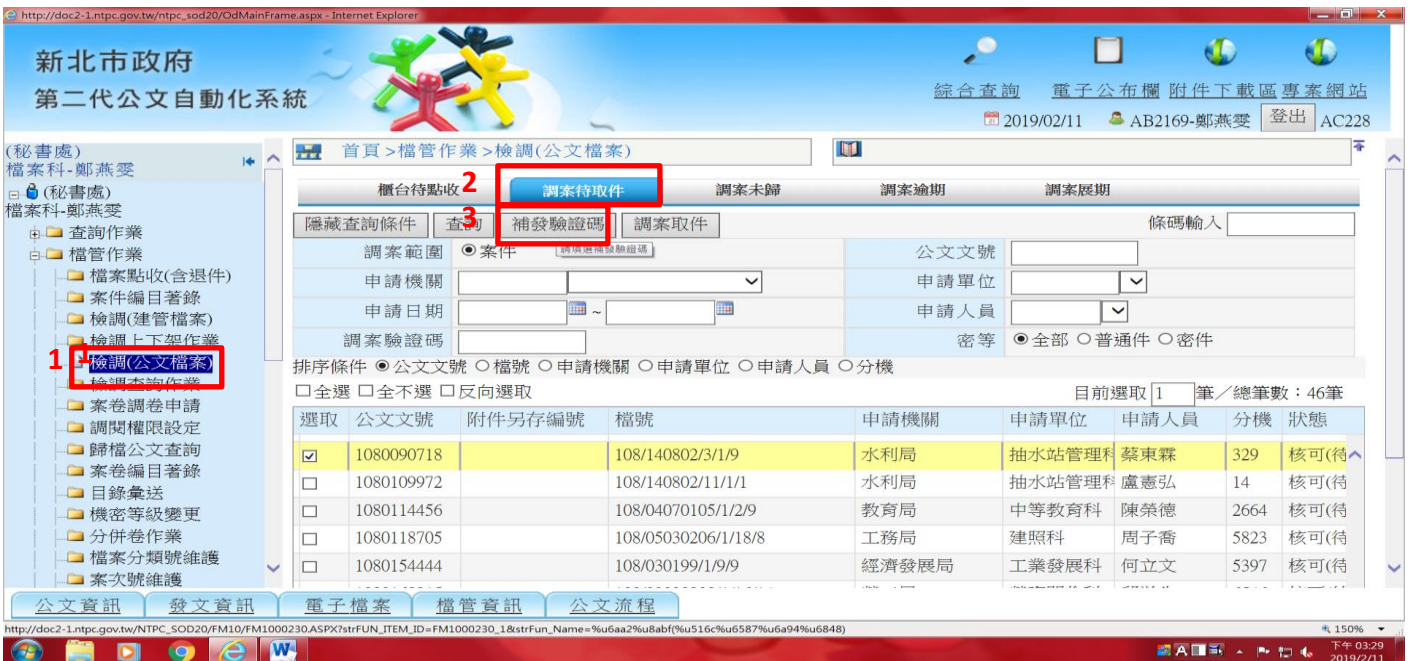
http://doc2-1.ntpc.gov.tw/ntpc_sod20/OdMainFrame.aspx - Internet Explorer

新北市政府
第二代公文自動化系統

綜合查詢 電子公布欄 附件下載區 專案網站
2019/02/11 AB2169-鄭燕雯 登出 AC228

(秘書處)
檔案科-鄭燕雯

(秘書處)
檔案科-鄭燕雯
查詢作業
檔管作業
檔案點收(含退件)
案件編目著錄
檢調(建管檔案)
檢調上下架作業
1 檢調(公文檔案)
檢調查詢作業
案卷調卷申請
調閱權限設定
歸檔公文查詢
案卷編目著錄
目錄彙送
機密等級變更
分併卷作業
檔案分類號維護
案次號維護

首頁 > 檔管作業 > 檢調(公文檔案)

櫃台待點收 2 調案待取件 調案未歸 調案逾期 調案展期

隱藏查詢條件 查詢 3 補發驗證碼 調案取件 條碼輸入

調案範圍 ◉ 案件 請填選補發驗證碼
公文文號
申請機關
申請單位
申請日期 ~
申請人員
調案驗證碼
密等 ◉ 全部 ○ 普通件 ○ 密件

排序條件 ◉ 公文文號 ○ 檔號 ○ 申請機關 ○ 申請單位 ○ 申請人員 ○ 分機

□ 全選 □ 全不選 □ 反向選取
目前選取 1 筆／總筆數：46筆

| 選取 | 公文文號 | 附件另存編號 | 檔號 | 申請機關 | 申請單位 | 申請人員 | 分機 | 狀態 |
|---|---|---|---|---|---|---|---|---|
| ☑ | 1080090718 | | 108/140802/3/1/9 | 水利局 | 抽水站管理科 | 蔡東霖 | 329 | 核可(待 |
| □ | 1080109972 | | 108/140802/11/1/1 | 水利局 | 抽水站管理科 | 盧憲弘 | 14 | 核可(待 |
| □ | 1080114456 | | 108/04070105/1/2/9 | 教育局 | 中等教育科 | 陳榮德 | 2664 | 核可(待 |
| □ | 1080118705 | | 108/05030206/1/18/8 | 工務局 | 建照科 | 周子喬 | 5823 | 核可(待 |
| □ | 1080154444 | | 108/030199/1/9/9 | 經濟發展局 | 工業發展科 | 何立文 | 5397 | 核可(待 |

公文資訊 發文資訊 電子檔案 檔管資訊 公文流程

http://doc2-1.ntpc.gov.tw/NTPC_SOD20/FM10/FM1000230.ASPX?strFUN_ITEM_ID=FM1000230_1&strFun_Name=%u6aa2%u8abf(%u516c%u6587%u6a94%u6848)
150%
下午 03:29
2019/2/11